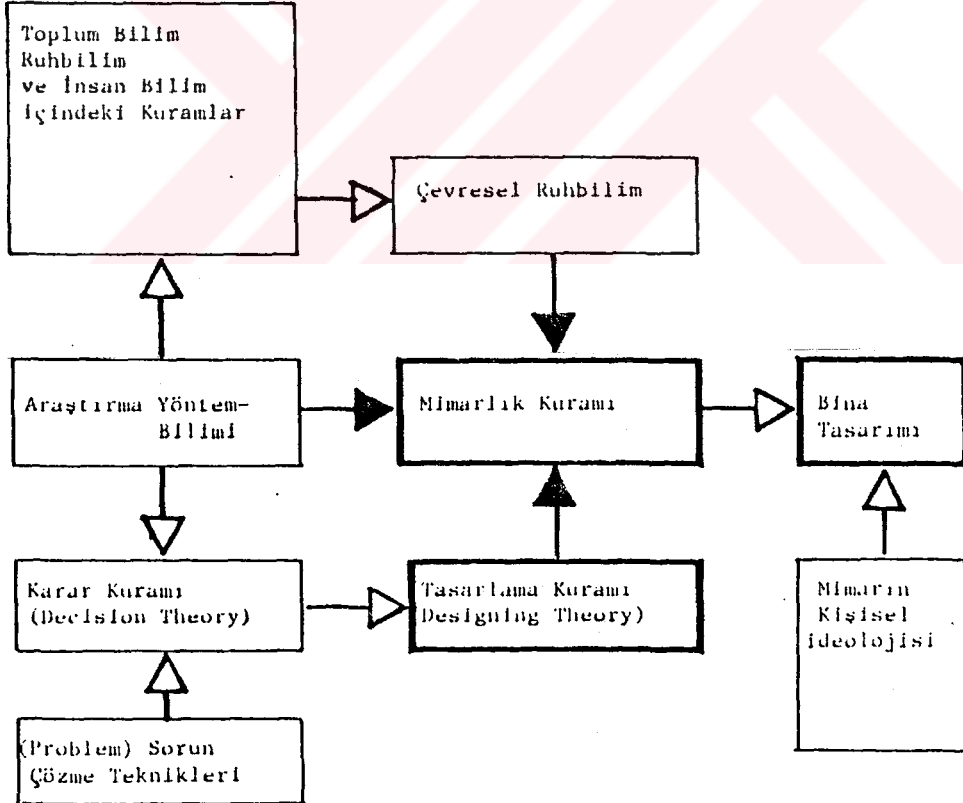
Toplum Bilim Ruhbilim ve İnsan Bilim içindeki Kuramlar

Çevresel Ruhbilim

Araştırma Yöntem-Bilimi

Mimarlık Kuramı

Bina Tasarımı

Karar Kuramı (Decision Theory)

Tasarlama Kuramı Designing Theory)

Mimarın Kişisel ideolojisi

(Problem) Sorun Çözme Teknikleri